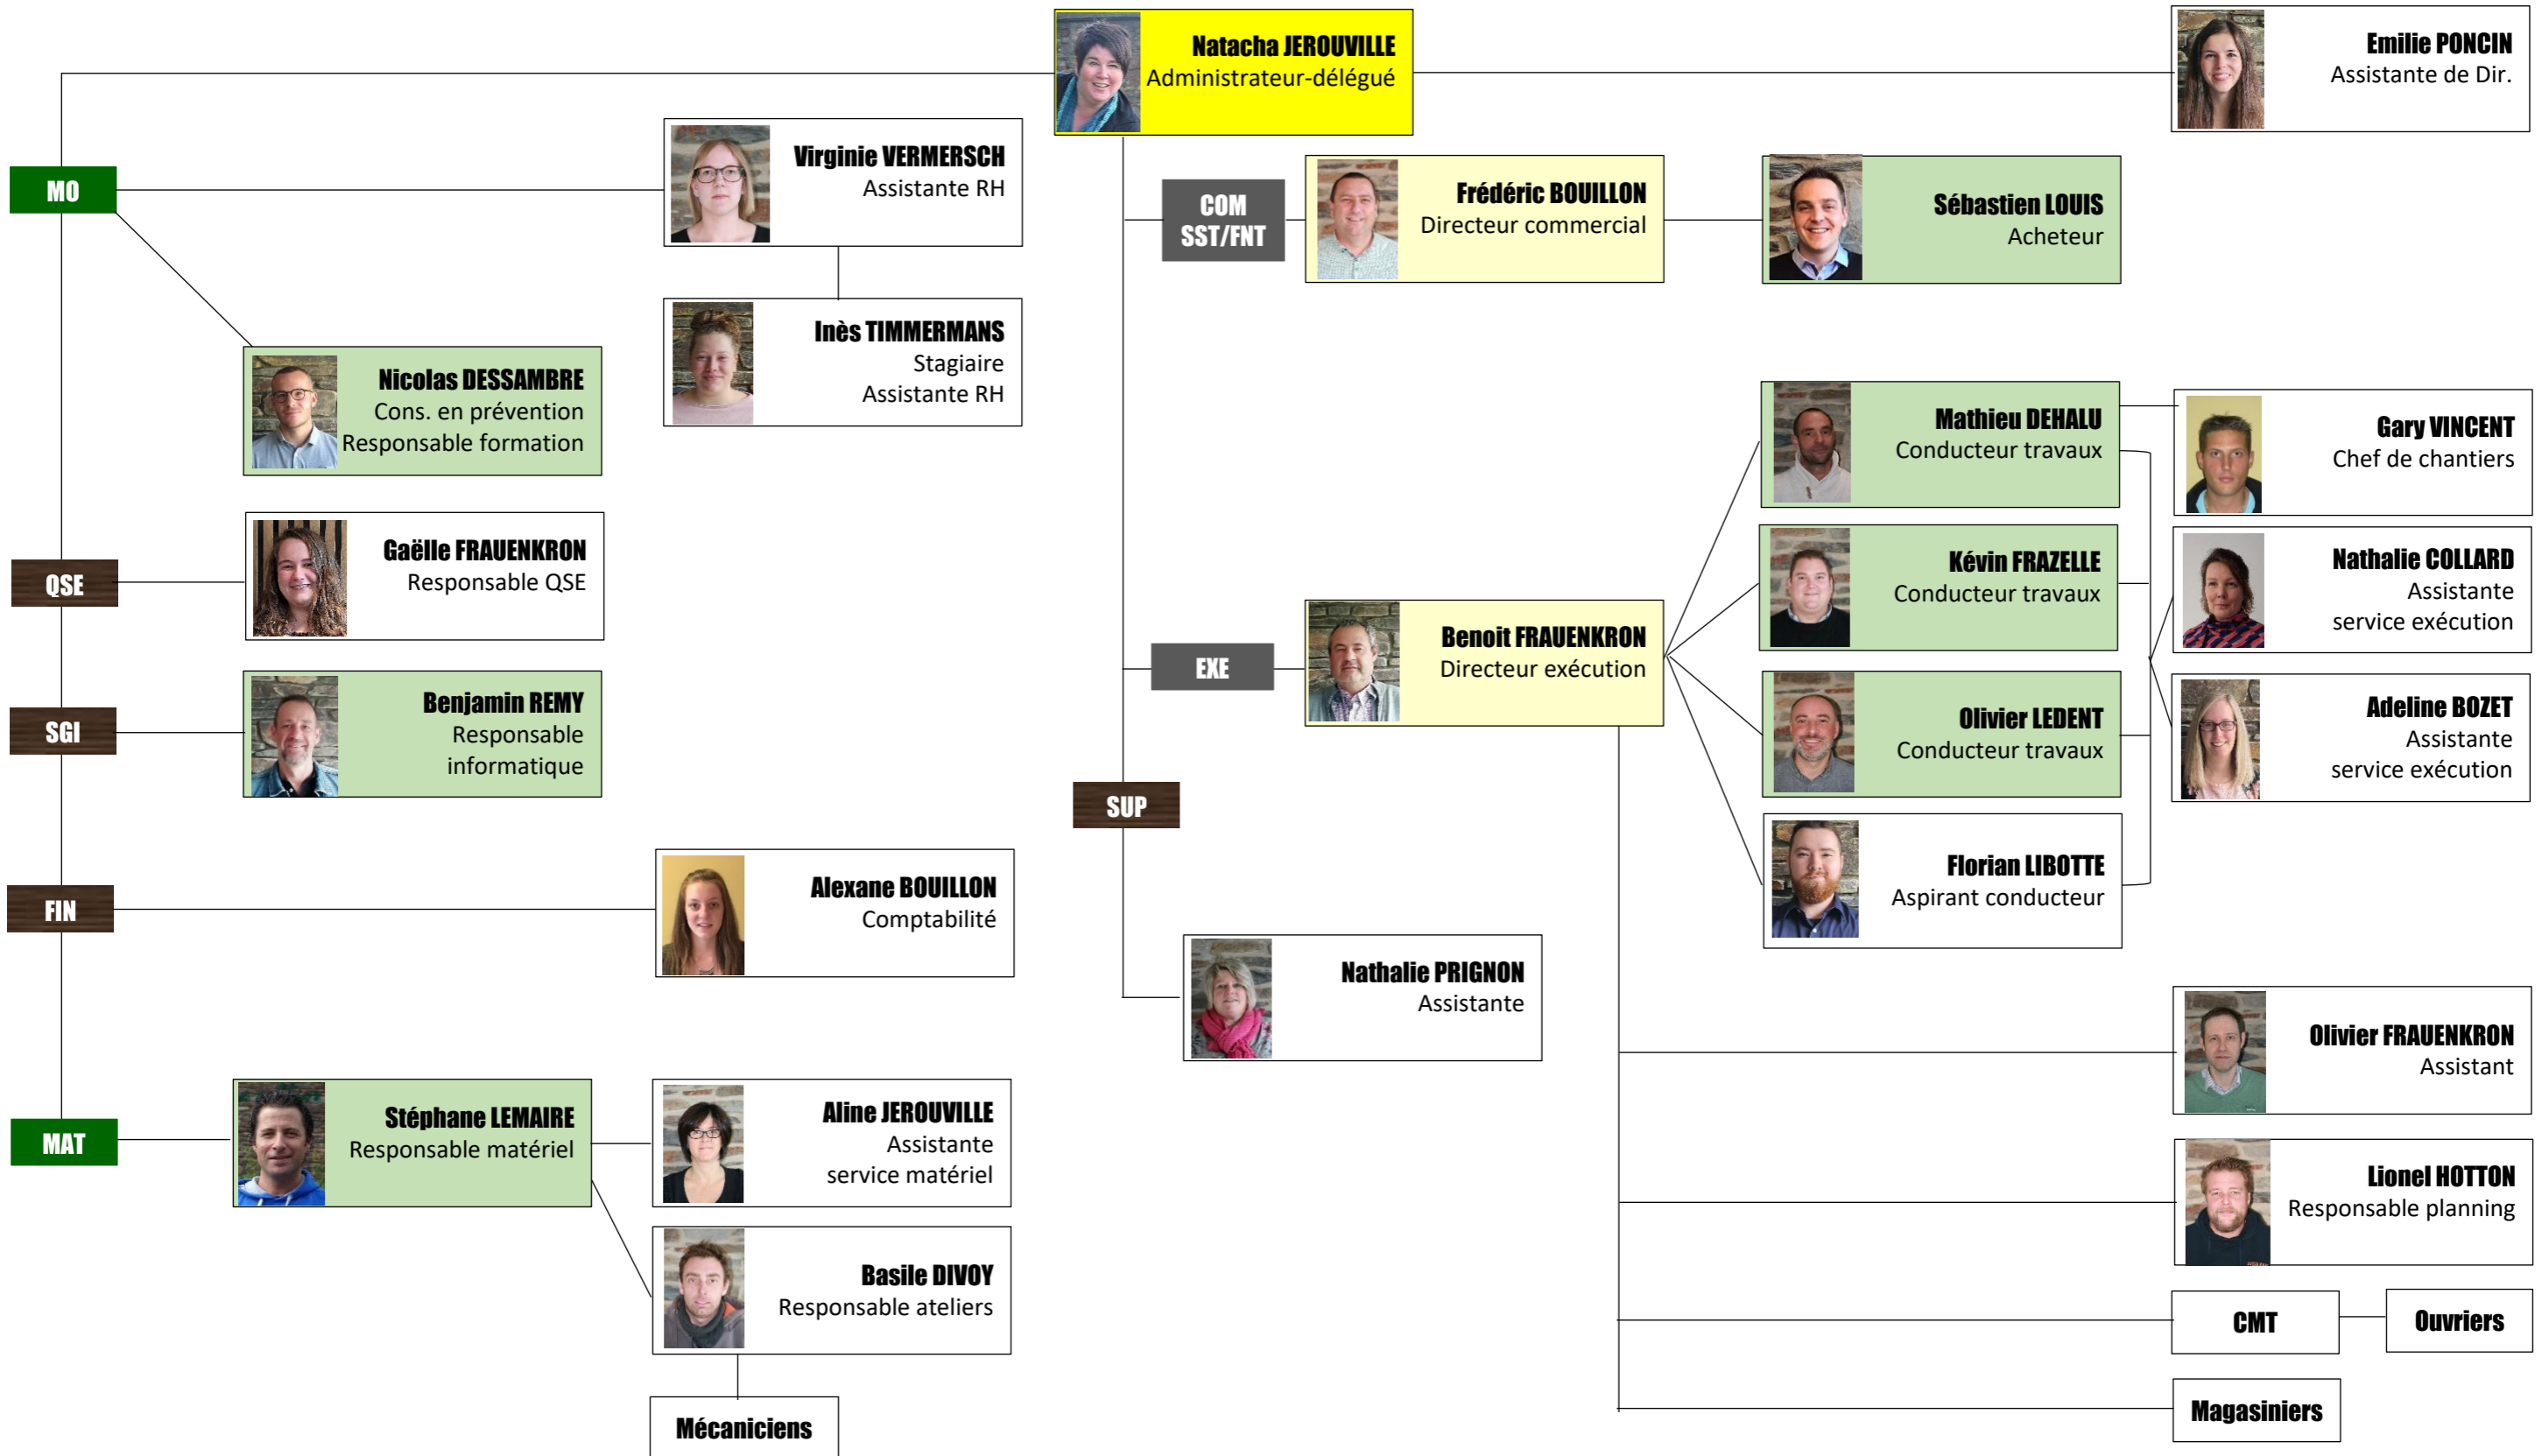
Natacha JEROUVILLE
Administrateur-délégué

Emilie PONCIN
Assistante de Dir.

MO

Virginie VERMERSCH
Assistante RH

Inès TIMMERMANS
Stagiaire
Assistante RH

Nicolas DESSAMBRE
Cons. en prévention
Responsable formation

COM
SST/FNT

Frédéric BOUILLON
Directeur commercial

Sébastien LOUIS
Acheteur

QSE

Gaëlle FRAUENKRON
Responsable QSE

SGI

Benjamin REMY
Responsable informatique

FIN

Alexane BOUILLON
Comptabilité

MAT

Stéphane LEMAIRE
Responsable matériel

Aline JEROUVILLE
Assistante
service matériel

Basile DIVOY
Responsable ateliers

Mécaniciens

EXE

Benoit FRAUENKRON
Directeur exécution

Mathieu DEHALU
Conducteur travaux

Kévin FRAZELLE
Conducteur travaux

Olivier LEDENT
Conducteur travaux

Florian LIBOTTE
Aspirant conducteur

Gary VINCENT
Chef de chantiers

Nathalie COLLARD
Assistante
service exécution

Adeline BOZET
Assistante
service exécution

SUP

Nathalie PRIGNON
Assistante

Olivier FRAUENKRON
Assistant

Lionel HOTTON
Responsable planning

CMT

Ouvriers

Magasiniers